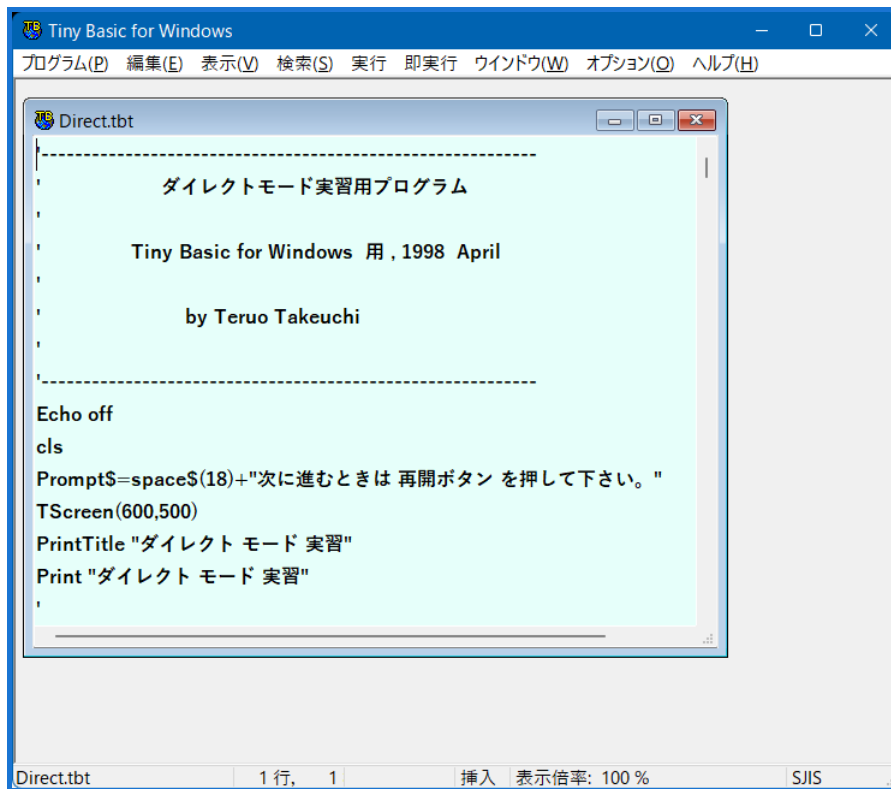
Tiny Basic for Windows

プログラム(P) 編集(E) 表示(V) 検索(S) 実行 即実行 ウインドウ(W) オプション(O) ヘルプ(H)

Direct.tbt

'---------------------------------------------------------------
' ダイレクトモード実習用プログラム
'
' Tiny Basic for Windows 用 , 1998 April
'
' by Teruo Takeuchi
'
'---------------------------------------------------------------
Echo off
cls
Prompt$=space$(18)+"次に進むときは 再開ボタン を押して下さい。"
TScreen(600,500)
PrintTitle "ダイレクト モード 実習"
Print "ダイレクト モード 実習"
'

Direct.tbt 1 行, 1 挿入 表示倍率: 100 % SJIS